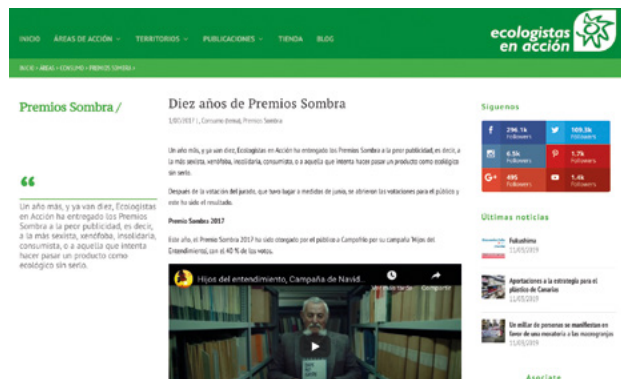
INICIO ÁREAS DE ACCIÓN TERRITORIOS PUBLICACIONES TIENDA BLOG

ecologistas en acción

INICIO » ÁREAS » CONSUMO » PREMIOS SOMBRA »

Premios Sombra /

“

Un año más, y ya van diez, Ecologistas en Acción ha entregado los Premios Sombra a la peor publicidad, es decir, a la más sexista, xenófoba, insolidaria, consumista, o a aquella que intenta hacer pasar un producto como ecológico sin serlo.

Diez años de Premios Sombra

1/01/2017 | , Consumo (tema), Premios Sombra

Un año más, y ya van diez, Ecologistas en Acción ha entregado los Premios Sombra a la peor publicidad, es decir, a la más sexista, xenófoba, insolidaria, consumista, o a aquella que intenta hacer pasar un producto como ecológico sin serlo.

Después de la votación del jurado, que tuvo lugar a mediados de junio, se abrieron las votaciones para el público y este ha sido el resultado.

Premio Sombra 2017

Este año, el Premio Sombra 2017 ha sido otorgado por el público a Campofrío por su campaña 'Hijos del Entendimiento', con el 40 % de los votos.

Hijos del entendimiento, Campaña de Navid...

Ver más tarde Compartir

Síguenos

296.1k Followers

109.3k Followers

6.5k Followers

1.7k Followers

495 Followers

1.4k Followers

Últimas noticias

Fukushima
11/03/2019

Aportaciones a la estrategia para el plástico de Canarias
11/03/2019

Un millar de personas se manifiestan en favor de una moratoria a las macrogranjas
11/03/2019

Asóciate